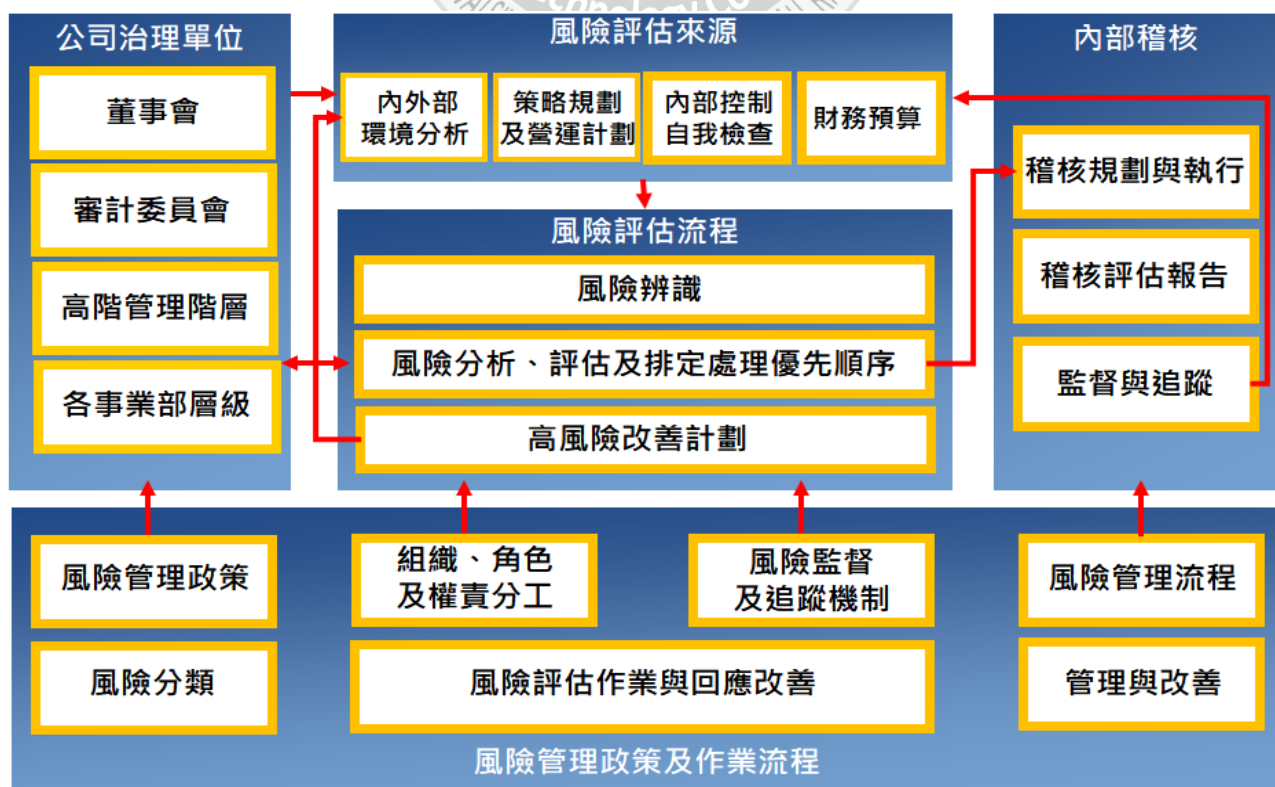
公司治理單位

董事會

審計委員會

高階管理階層

各事業部層級

風險評估來源

內外部環境分析

策略規劃及營運計劃

內部控制自我檢查

財務預算

風險評估流程

風險辨識

風險分析、評估及排定處理優先順序

高風險改善計劃

內部稽核

稽核規劃與執行

稽核評估報告

監督與追蹤

風險管理政策

風險分類

組織、角色及權責分工

風險監督及追蹤機制

風險評估作業與回應改善

風險管理流程

管理與改善

風險管理政策及作業流程